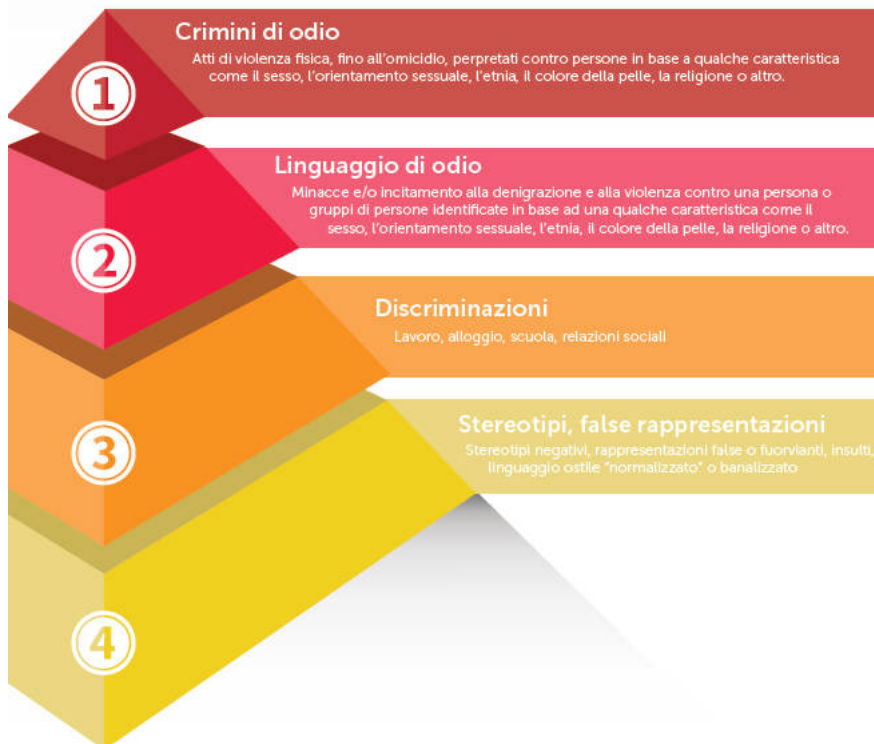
1

Crimini di odio

Atti di violenza fisica, fino all'omicidio, perpetrati contro persone in base a qualche caratteristica come il sesso, l'orientamento sessuale, l'etnia, il colore della pelle, la religione o altro.

2

Linguaggio di odio

Minacce e/o incitamento alla denigrazione e alla violenza contro una persona o gruppi di persone identificate in base ad una qualche caratteristica come il sesso, l'orientamento sessuale, l'etnia, il colore della pelle, la religione o altro.

Discriminazioni

Lavoro, alloggio, scuola, relazioni sociali

3

Stereotipi, false rappresentazioni

Stereotipi negativi, rappresentazioni false o fuorvianti, insulti, linguaggio ostile "normalizzato" o banalizzato

4